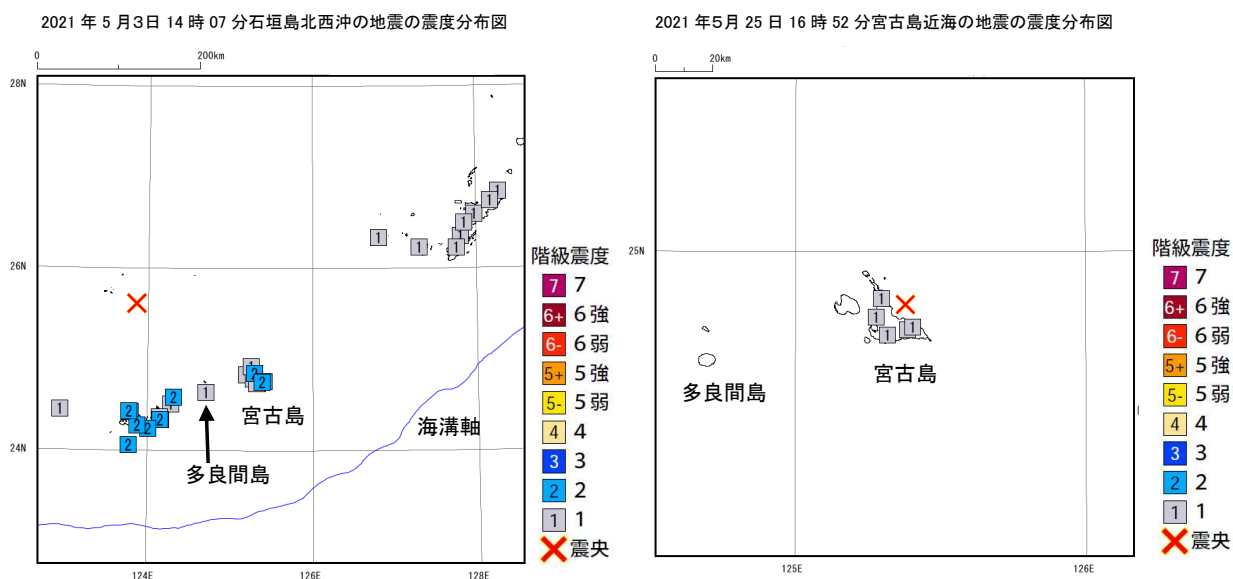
2021 年 5 月3日 14 時 07 分石垣島北西沖の地震の震度分布図

0 200km

28N

26N

24N

124E 126E 128E

1 1 1 1 1 1 1 1

1

2 2 2 2 2 2 2

1

1 2 2

宮古島

海溝軸

多良間島

階級震度
7 7
6+ 6強
6- 6弱
5+ 5強
5- 5弱
4 4
3 3
2 2
1 1
震央

2021 年5月 25 日 16 時 52 分宮古島近海の地震の震度分布図

0 20km

25N

125E 126E

1 1 1 1 1

多良間島

宮古島

階級震度
7 7
6+ 6強
6- 6弱
5+ 5強
5- 5弱
4 4
3 3
2 2
1 1
震央